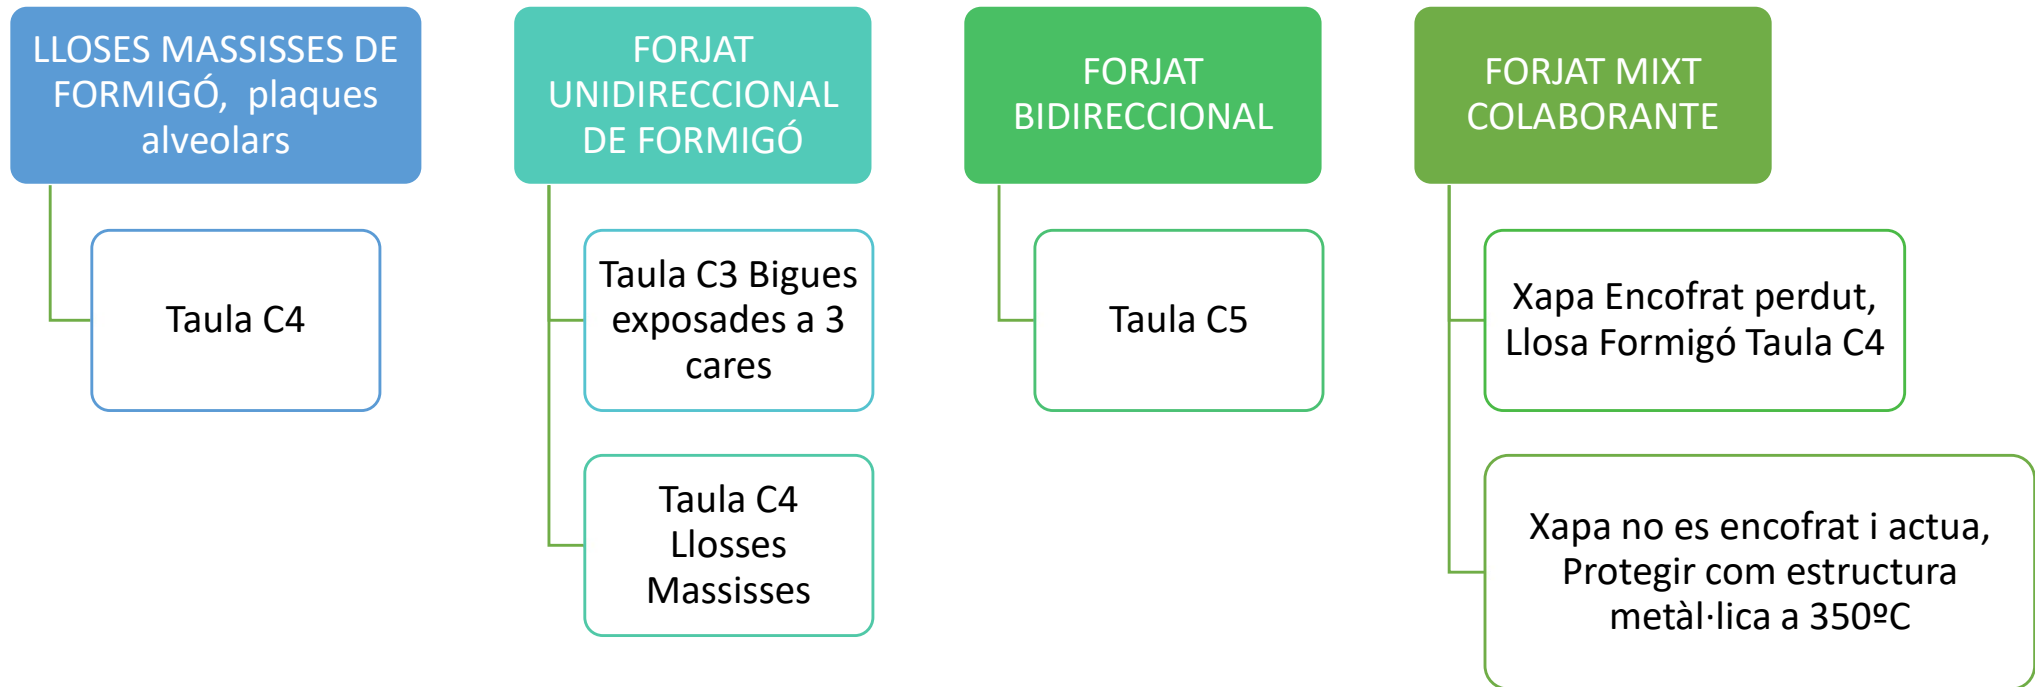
LLOSES MASSISSES DE FORMIGÓ, plaques alveolars

Taula C4

FORJAT UNIDIRECCIONAL DE FORMIGÓ

Taula C3 Bigues exposades a 3 cares

Taula C4 Llosses Massisses

FORJAT BIDIRECCIONAL

Taula C5

FORJAT MIXT COLABORANTE

Xapa Encofrat perdut, Llosa Formigó Taula C4

Xapa no es encofrat i actua, Protegir com estructura metàl·lica a 350ºC